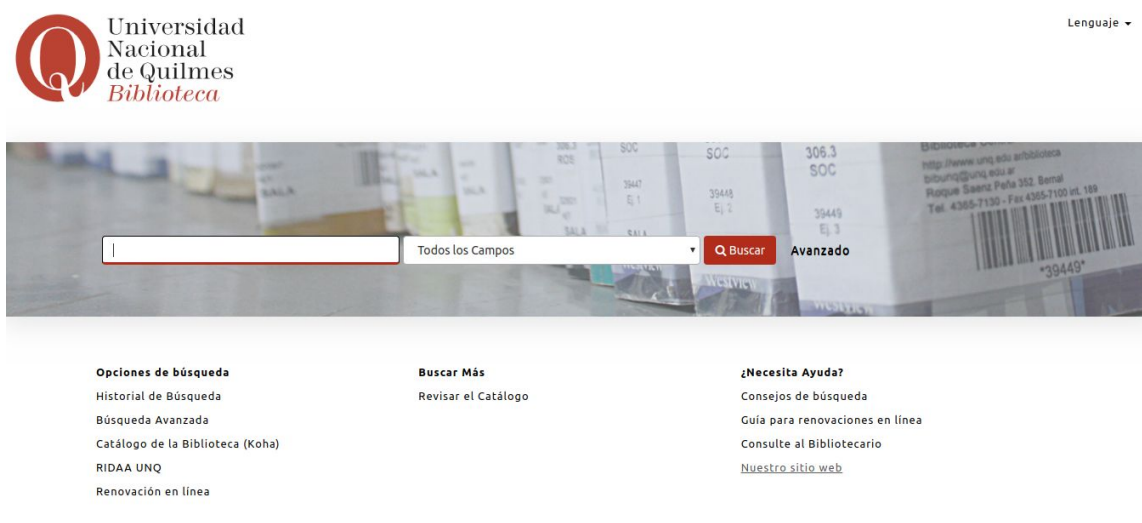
Universidad Nacional de Quilmes Biblioteca

Lenguaje

Todos los Campos

Buscar

Avanzado

306.3 SOC

SOC

39448 Ej. 2

39449 Ej. 3

39447 Ej. 1

SALA

Biblioteca

http://www.unq.edu.ar/biblioteca
bibunq@unq.edu.ar
Roque Saenz Peña 352. Bernal
Tel. 4365-7130 - Fax 4365-7100 int. 189

*39449*

Opciones de búsqueda
Historial de Búsqueda
Búsqueda Avanzada
Catálogo de la Biblioteca (Koha)
RIDAA UNQ
Renovación en línea

Buscar Más
Revisar el Catálogo

¿Necesita Ayuda?
Consejos de búsqueda
Guía para renovaciones en línea
Consulte al Bibliotecario
Nuestro sitio web